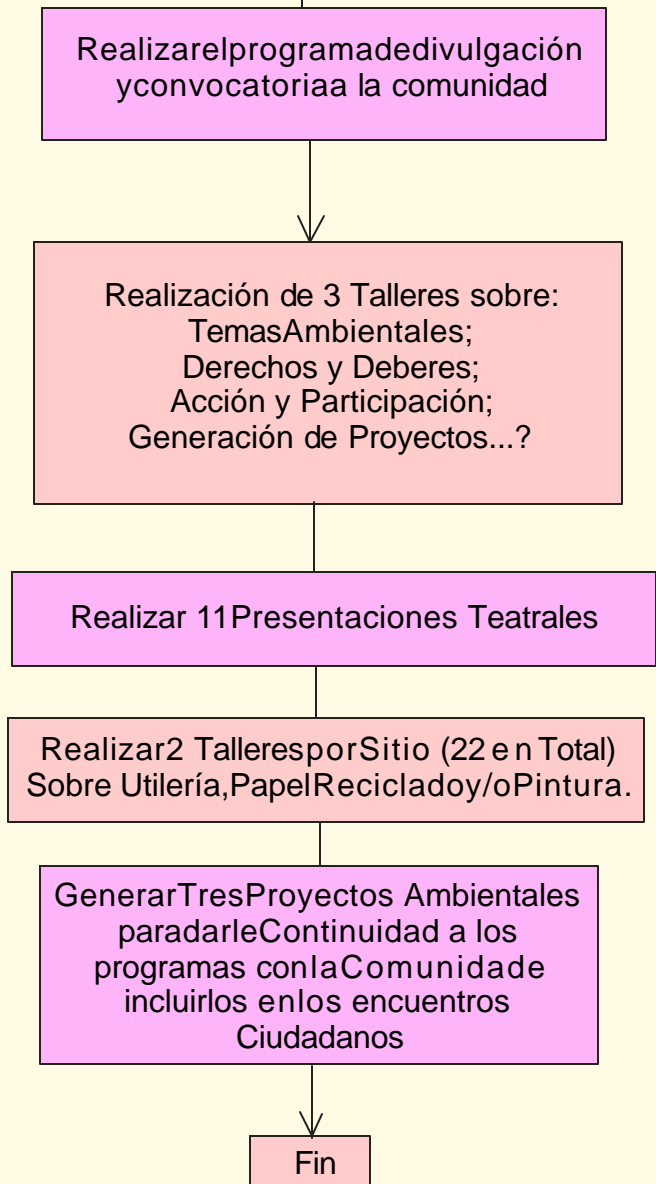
Realizarelprogramadedivulgación yconvocatoriaa la comunidad

Realización de 3 Talleres sobre:
TemasAmbientales;
Derechos y Deberes;
Acción y Participación;
Generación de Proyectos...?

Realizar 11Presentaciones Teatrales

Realizar2 TalleresporSitio (22 e n Total) Sobre Utilería,PapelRecicladoy/oPintura.

GenerarTresProyectos Ambientales paradarleContinuidad a los programas conlaComunidade incluirlos enlos encuentros Ciudadanos

Fin